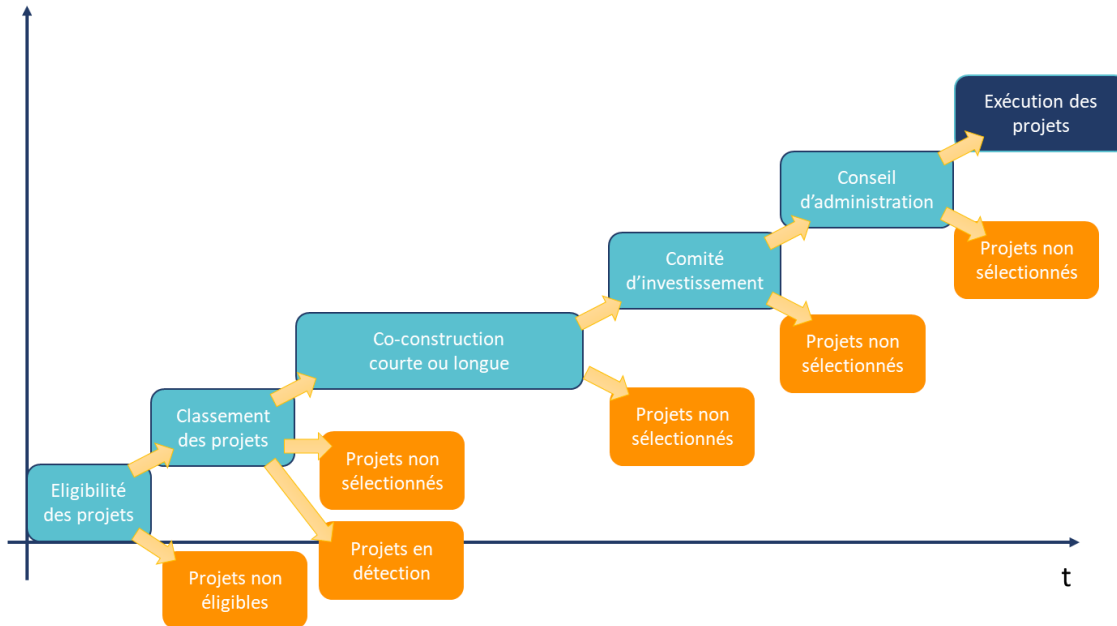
Exécution des projets

Conseil d'administration

Projets non sélectionnés

Comité d'investissement

Projets non sélectionnés

Co-construction courte ou longue

Projets non sélectionnés

Classement des projets

Projets non sélectionnés

Eligibilité des projets

Projets en détection

Projets non éligibles

t